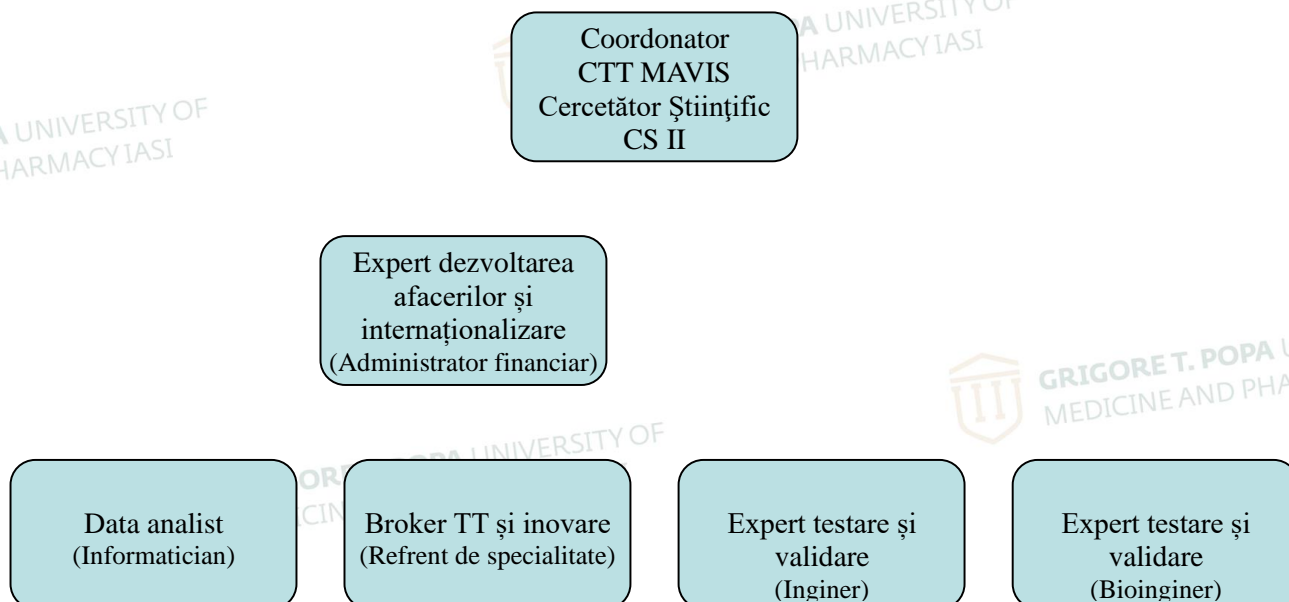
Coordonator
CTT MAVIS
Cercetător Ştiinţific
CS II

Expert dezvoltarea afacerilor și internaționalizare
(Administrator financiar)

Data analist
(Informatician)

Broker TT și inovare
(Refrent de specialitate)

Expert testare și validare
(Inginer)

Expert testare și validare
(Bioinginer)

A UNIVERSITY OF HARMACY IASI

A UNIVERSITY OF HARMACY IASI

GRIGORE T. POPA U MEDICINE AND PHA

OR POPA UNIVERSITY OF CIN